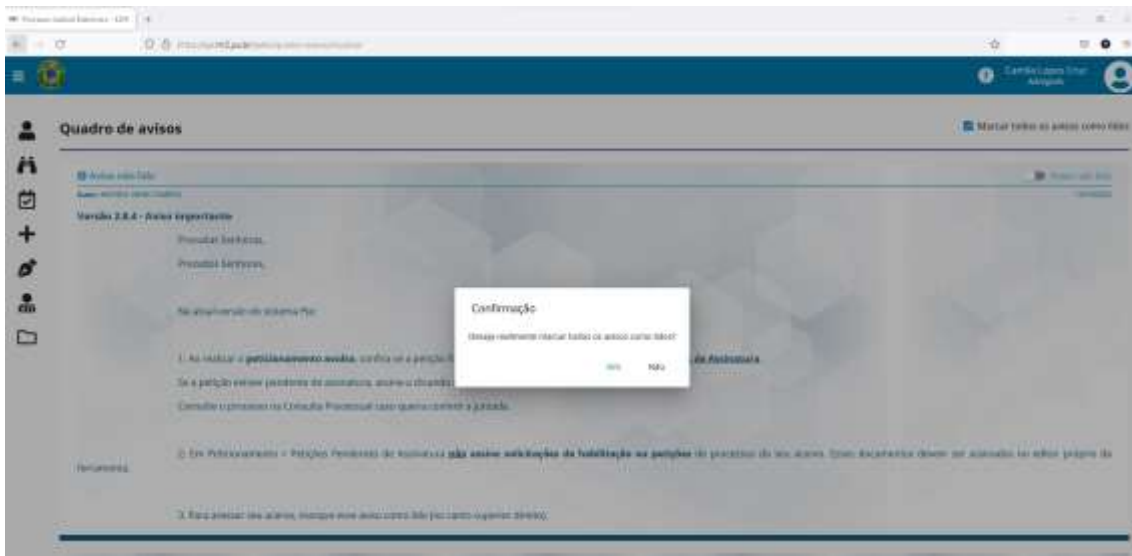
Quadro de avisos

Marcar todos os avisos como lidos

Avisos não lidos

Versão 2.8.4 - Aviso importante

Prezadas Senhoras,

Prezados Senhores,

Na atual versão do sistema PJe:

1. Ao realizar o peticionamento avulso, confira se a petição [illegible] de Assinatura.

Se a petição estiver pendente de assinatura, assine o documento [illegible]

Consulte o processo na Consulta Processual caso queira conferir a juntada.

2. Em Peticionamento > Petições Pendentes de Assinatura não assine solicitações de habilitação ou petições de processos do seu acervo. Esses documentos devem ser assinados no editor próprio da ferramenta.

3. Para arquivar seu acervo, marque este aviso como lido (no canto superior direito).

Confirmação

Deseja realmente marcar todos os avisos como lidos?

Sim Não